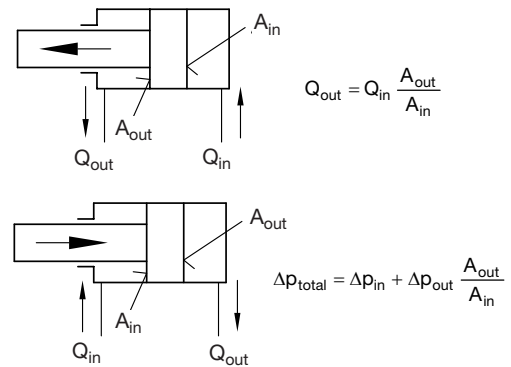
$A_{in}$

$A_{out}$

$Q_{out}$

$Q_{in}$

$Q_{out} = Q_{in} \frac{A_{out}}{A_{in}}$

$A_{out}$

$A_{in}$

$Q_{in}$

$Q_{out}$

$\Delta p_{total} = \Delta p_{in} + \Delta p_{out} \frac{A_{out}}{A_{in}}$